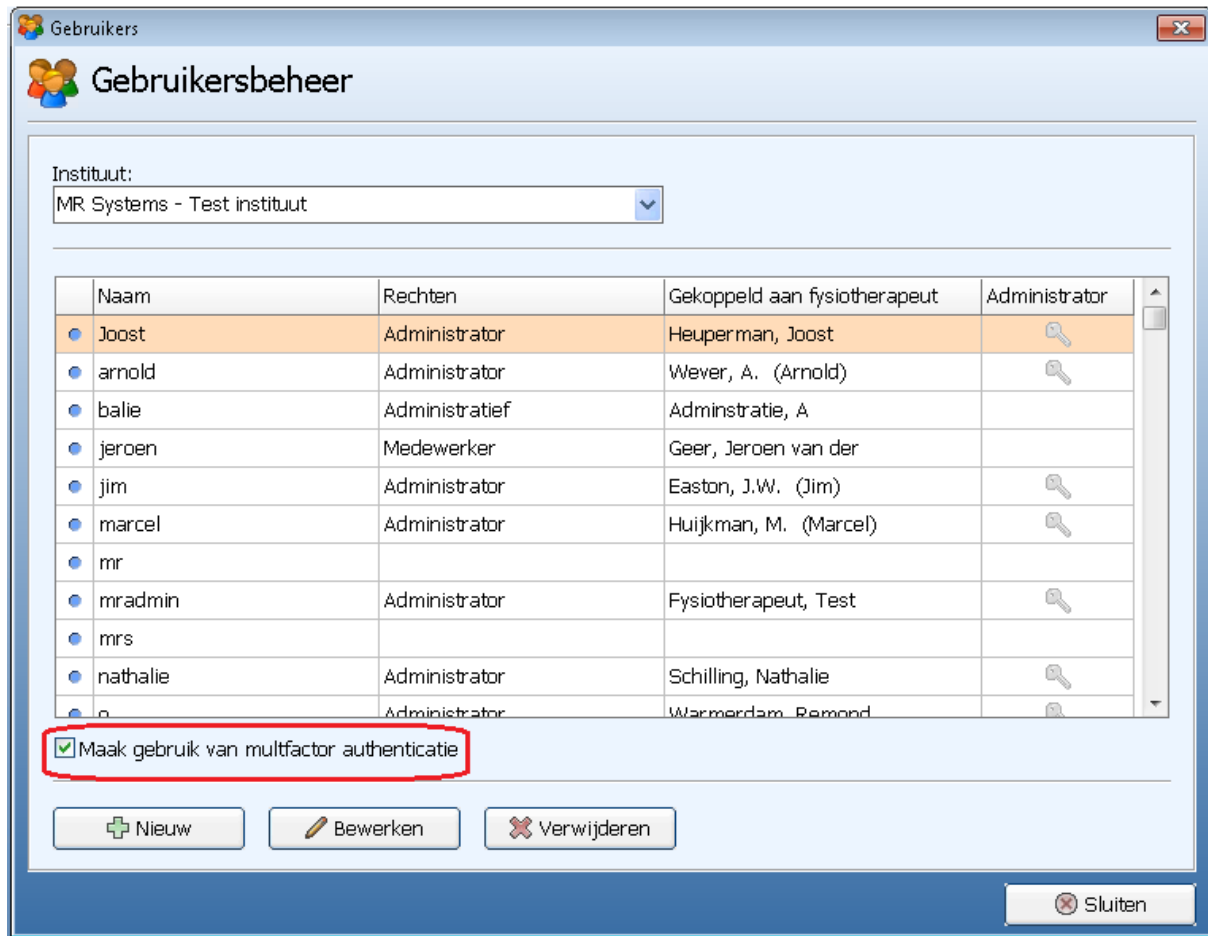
Gebruikers

Gebruikersbeheer

Instituut:
MR Systems - Test instituut

| | Naam | Rechten | Gekoppeld aan fysiotherapeut | Administrator |
|---|---|---|---|---|
| | Joost | Administrator | Heuperman, Joost | |
| | arnold | Administrator | Wever, A. (Arnold) | |
| | balie | Administratief | Adminstratie, A | |
| | jeroen | Medewerker | Geer, Jeroen van der | |
| | jim | Administrator | Easton, J.W. (Jim) | |
| | marcel | Administrator | Huijkman, M. (Marcel) | |
| | mr | | | |
| | mradmin | Administrator | Fysiotherapeut, Test | |
| | mrs | | | |
| | nathalie | Administrator | Schilling, Nathalie | |
| | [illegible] | Administrator | Warmerdam, Remond | |

Maak gebruik van multfactor authenticatie

Nieuw
Bewerken
Verwijderen

Sluiten